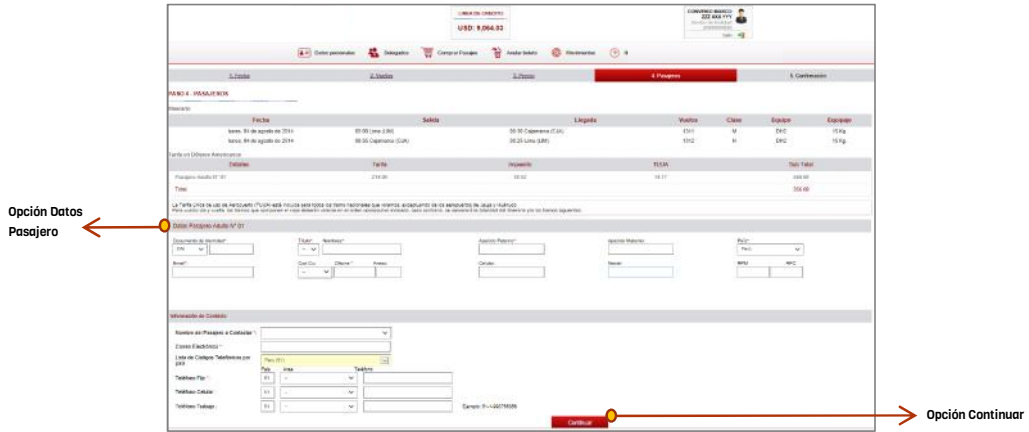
LINEA DE CREDITO
USD: 9,064.93

CONVENIO MARCO
222 XXX YYY
Salir

Datos personales | Delegados | Comprar Pasajes | Anular boleto | Movimientos

1. Fecha | 2. Vuelos | 3. Precio | 4. Pasajero | 5. Confirmación

PASO 4 - PASAJEROS

Itinerario

| Fecha | Salida | Llegada | Vuelos | Clase | Equipo | Equipaje |
|---|---|---|---|---|---|---|
| lunes, 04 de agosto de 2014 | 05:00 Lima (LIM) | 06:30 Cajamarca (CJA) | 1311 | M | EKO | 15 Kg. |
| lunes, 04 de agosto de 2014 | 06:55 Cajamarca (CJA) | 08:25 Lima (LIM) | 1312 | M | EKO | 15 Kg. |

Tarifa en Dólares Americanos

| Detalles | Tarifa | Impuesto | TUUA | Sub Total |
|---|---|---|---|---|
| Pasajero Adulto N° 01 | 214.00 | 30.02 | 18.17 | 308.00 |
| Total | | | | 308.00 |

La Tarifa Única de uso de Aeropuerto (TUUA) está incluida para todos los tramos nacionales que vendemos, exceptuando de los aeropuertos de Jauja y Huánuco.
Para vuelos ida y vuelta: los tramos que componen el viaje deberán utilizarse en orden secuencial indicado, caso contrario, se cancelará la totalidad del itinerario y/o los tramos siguientes.

Opción Datos Pasajero

Datos Pasajero Adulto N° 01

Documento de Identidad* | Título* | Nombres* | Apellido Paterno* | Apellido Materno | País*
Email* | Cod Ciu | Número* | Anexo | Celular | Nextel | RPM | RPC

Información de Contacto

Nombre del Pasajero a Contactar *:
Correo Electrónico *:
Lista de Códigos Telefónicos por país: Peru (51)
País | Área | Teléfono
Teléfono Fijo *: 51
Teléfono Celular: 51
Teléfono Trabajo: 51
Ejemplo: 51-1-990758899

Continuar

Opción Continuar